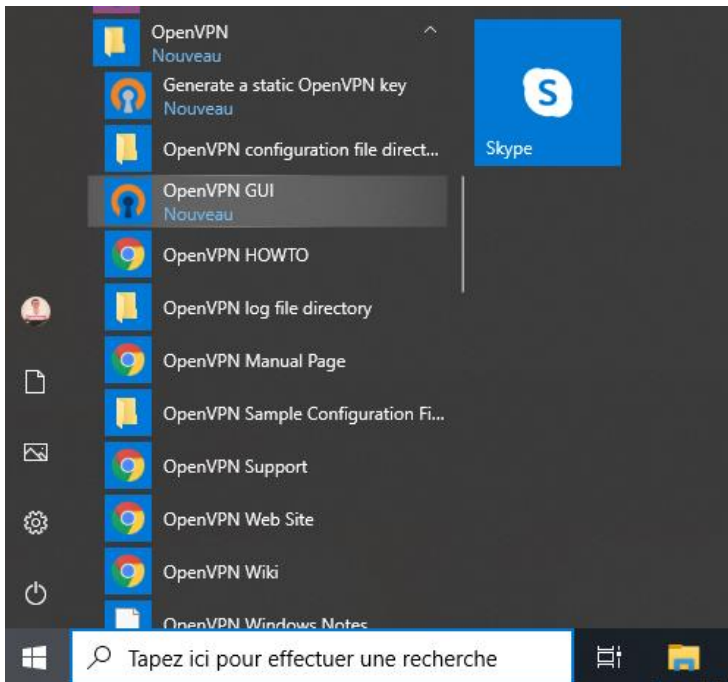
OpenVPN
Nouveau

Generate a static OpenVPN key
Nouveau

OpenVPN configuration file direct...

OpenVPN GUI
Nouveau

OpenVPN HOWTO

OpenVPN log file directory

OpenVPN Manual Page

OpenVPN Sample Configuration Fi...

OpenVPN Support

OpenVPN Web Site

OpenVPN Wiki

OpenVPN Windows Notes

Skype

Tapez ici pour effectuer une recherche